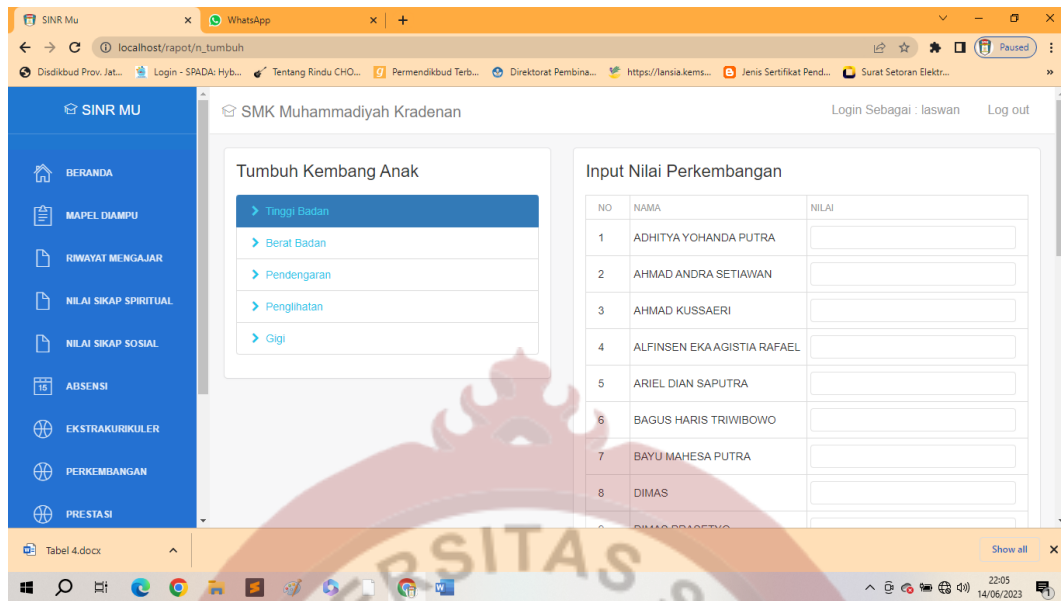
SINR Mu × WhatsApp × +

localhost/rapot/n_tumbuh

Paused

Disdikbud Prov. Jat... Login - SPADA: Hyb... Tentang Rindu CHO... Permendikbud Terb... Direktorat Pembina... https://lansia.kems... Jenis Sertifikat Pend... Surat Setoran Elektr...

SINR MU

SMK Muhammadiyah Kradenan

Login Sebagai : laswan Log out

BERANDA
MAPEL DIAMPU
RIWAYAT MENGAJAR
NILAI SIKAP SPIRITUAL
NILAI SIKAP SOSIAL
ABSENSI
EKSTRAKURIKULER
PERKEMBANGAN
PRESTASI

Tumbuh Kembang Anak

Tinggi Badan
Berat Badan
Pendengaran
Penglihatan
Gigi

Input Nilai Perkembangan

| NO | NAMA | NILAI |
|---|---|---|
| 1 | ADHITYA YOHANDA PUTRA | |
| 2 | AHMAD ANDRA SETIAWAN | |
| 3 | AHMAD KUSSAERI | |
| 4 | ALFINSEN EKA AGISTIA RAFAEL | |
| 5 | ARIEL DIAN SAPUTRA | |
| 6 | BAGUS HARIS TRIWIBOWO | |
| 7 | BAYU MAHESA PUTRA | |
| 8 | DIMAS | |
| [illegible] | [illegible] | |

Tabel 4.docx

Show all

RSITAS

22:05
14/06/2023